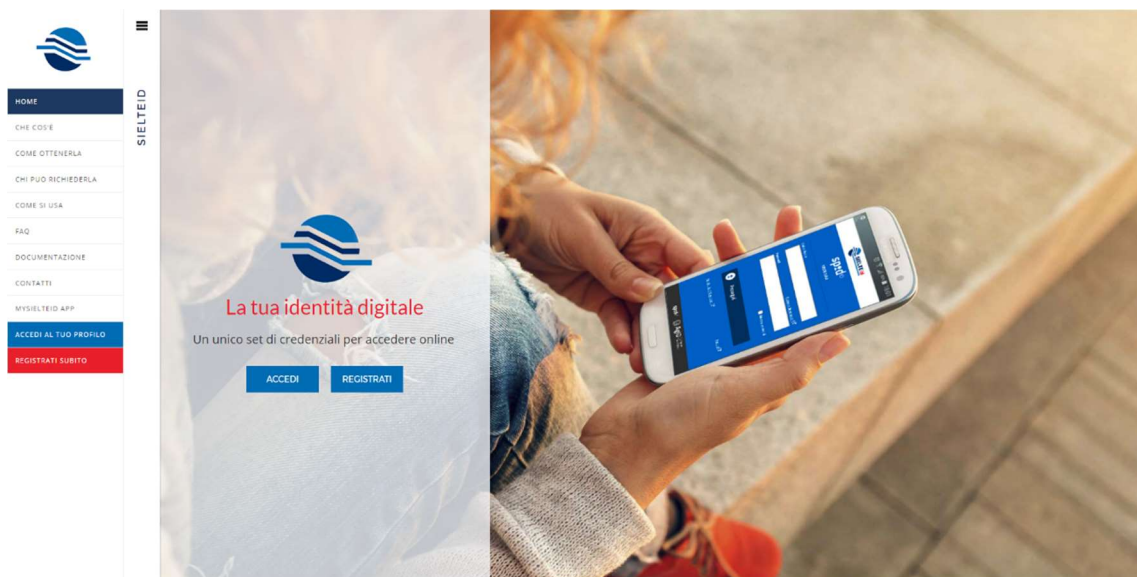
HOME
CHE COS'È
COME OTTENERLA
CHI PUÒ RICHIEDERLA
COME SI USA
FAQ
DOCUMENTAZIONE
CONTATTI
MYSIELTEID APP
ACCEDI AL TUO PROFILO
REGISTRATI SUBITO

SIELTEID

La tua identità digitale

Un unico set di credenziali per accedere online

ACCEDI
REGISTRATI

spid
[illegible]